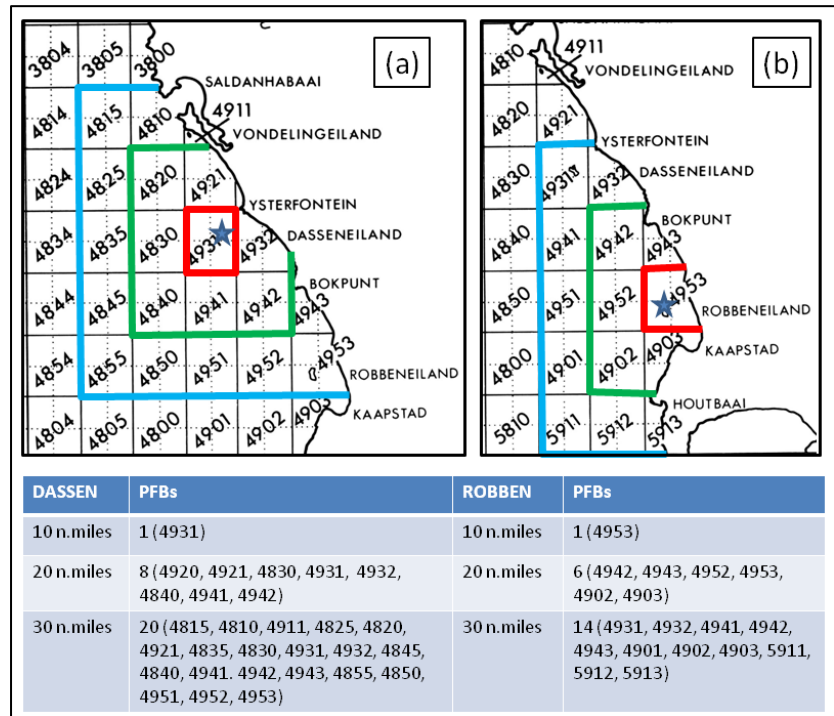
(a)

3804 3805 3800 SALDANHABAAI
4814 4815 4810 4911 VONDELINGEILAND
4824 4825 4820 4921 YSTERFONTEIN
4834 4835 4830 4931 4932 DASSENEILAND
4844 4845 4840 4941 4942 4943 BOKPUNT
4854 4855 4850 4951 4952 4953 ROBBENEILAND
4804 4805 4800 4901 4902 4903 KAAPSTAD

(b)

4810 4911 VONDELINGEILAND
4820 4921 YSTERFONTEIN
4830 4931 4932 DASSENEILAND
4840 4941 4942 4943 BOKPUNT
4850 4951 4952 4953 ROBBENEILAND
4800 4901 4902 4903 KAAPSTAD
5810 5911 5912 5913 HOUTBAAI

| DASSEN | PFBs | ROBBEN | PFBs |
|---|---|---|---|
| 10 n.miles | 1 (4931) | 10 n.miles | 1 (4953) |
| 20 n.miles | 8 (4920, 4921, 4830, 4931, 4932, 4840, 4941, 4942) | 20 n.miles | 6 (4942, 4943, 4952, 4953, 4902, 4903) |
| 30 n.miles | 20 (4815, 4810, 4911, 4825, 4820, 4921, 4835, 4830, 4931, 4932, 4845, 4840, 4941. 4942, 4943, 4855, 4850, 4951, 4952, 4953) | 30 n.miles | 14 (4931, 4932, 4941, 4942, 4943, 4901, 4902, 4903, 5911, 5912, 5913) |